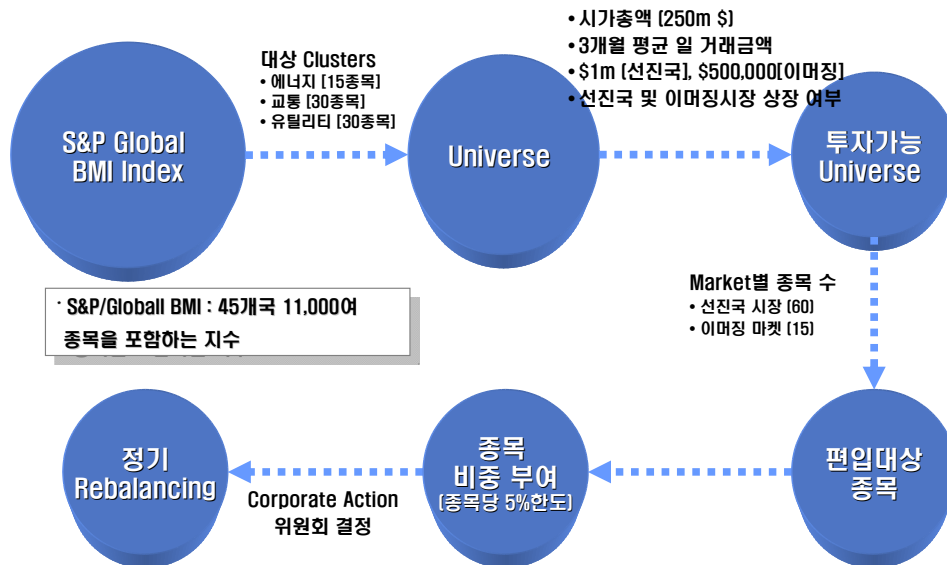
S&P Global BMI Index

대상 Clusters
• 에너지 [15종목]
• 교통 [30종목]
• 유틸리티 [30종목]

Universe

• 시가총액 (250m $)
• 3개월 평균 일 거래금액
• $1m [선진국], $500,000[이머징]
• 선진국 및 이머징시장 상장 여부

투자가능 Universe

• S&P/Globall BMI : 45개국 11,000여 종목을 포함하는 지수

Market별 종목 수
• 선진국 시장 (60)
• 이머징 마켓 (15)

편입대상 종목

종목 비중 부여 (종목당 5%한도)

Corporate Action 위원회 결정

정기 Rebalancing